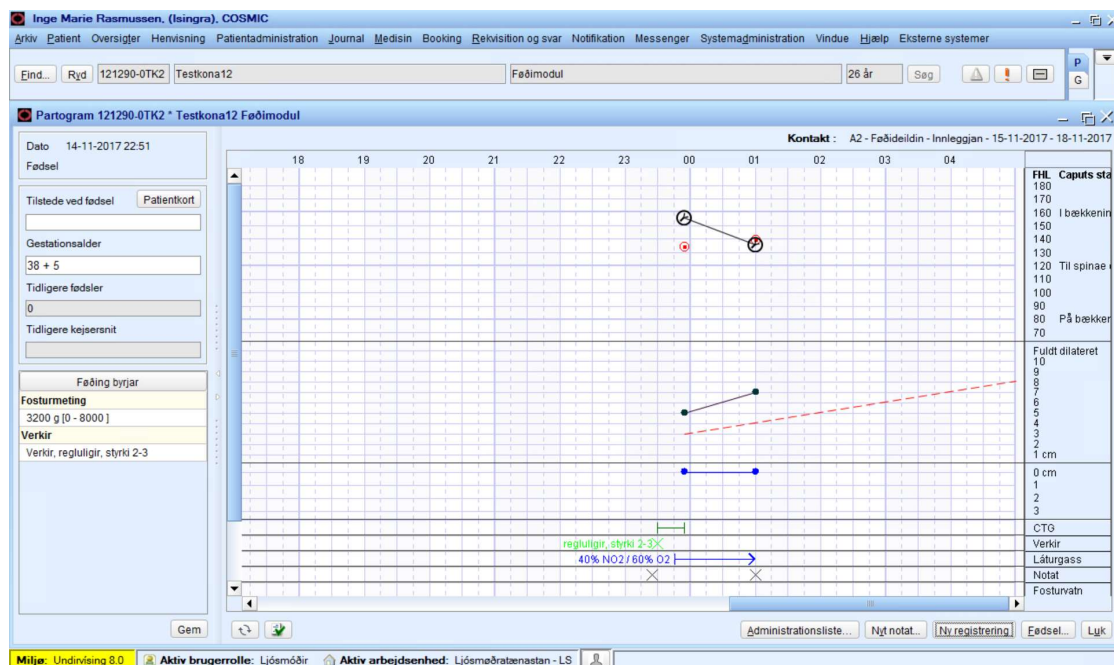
Inge Marie Rasmussen, (Isingra), COSMIC

Arkiv Patient Oversigter Henvisning Patientadministration Journal Medisin Booking Rekvisition og svar Notifikation Messenger Systemadministration Vindue Hjælp Eksterne systemer

Find... Ryd 121290-0TK2 Testkona12 Føðimodul 26 år Søg

P G

Partogram 121290-0TK2 * Testkona12 Føðimodul

Dato 14-11-2017 22:51
Føðsel

Tilstede ved føðsel Patientkort

Gestationsalder
38 + 5
Tidligere føðsler
0
Tidligere kejsersnit

Føðing byrjar
Fosturmeting
3200 g [0 - 8000 ]
Verkir
Verkir, regluligir, styrki 2-3

Kontakt : A2 - Føðideildin - Innleggjan - 15-11-2017 - 18-11-2017

18 19 20 21 22 23 00 01 02 03 04

FHL Caputs sta
180
170
160 I bækkenin
150
140
130
120 Til spinae
110
100
90
80 På bækker
70
Fuldt dilateret
10
9
8
7
6
5
4
3
2
1 cm
0 cm
1
2
3
CTG
Verkir
Láturgass
Notat
Fosturvatn

regluligir, styrki 2-3
40% NO2 / 60% O2

Gem

Administrationsliste... Nyt notat... Ny registrering Føðsel... Luk

Miljø: Undirvísing 8.0 Aktiv brugerrolle: Ljósmóðir Aktiv arbejdsenhed: Ljósmøðratænastan - LS